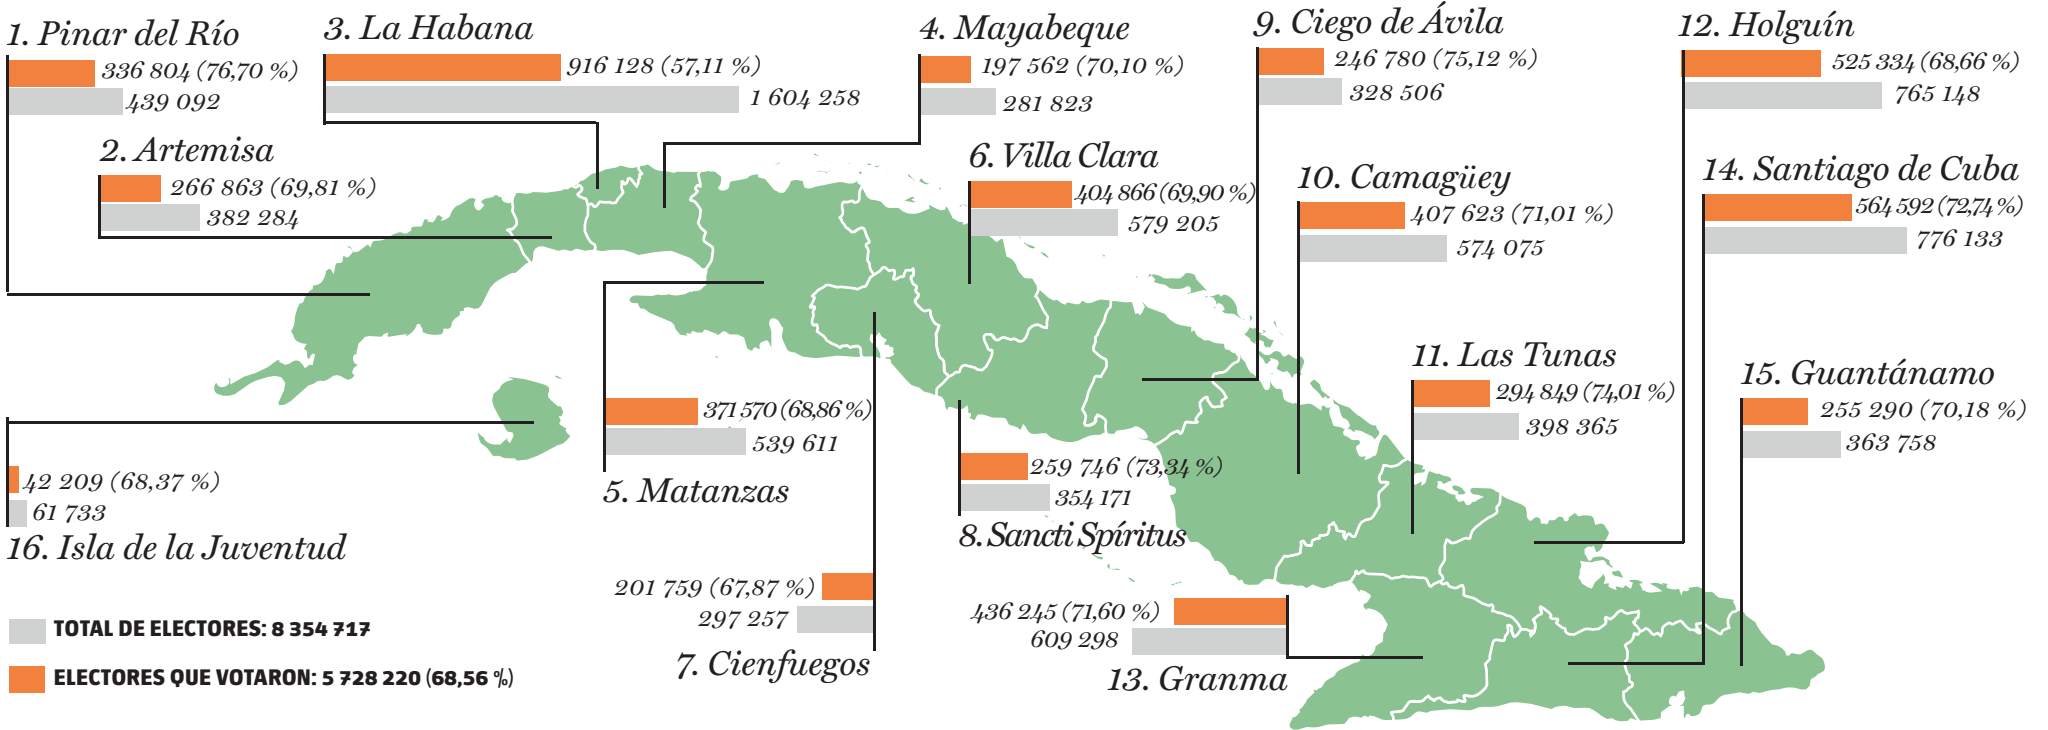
1. Pinar del Río
336 804 (76,70 %)
439 092

3. La Habana
916 128 (57,11 %)
1 604 258

4. Mayabeque
197 562 (70,10 %)
281 823

9. Ciego de Ávila
246 780 (75,12 %)
328 506

12. Holguín
525 334 (68,66 %)
765 148

2. Artemisa
266 863 (69,81 %)
382 284

6. Villa Clara
404 866 (69,90 %)
579 205

10. Camagüey
407 623 (71,01 %)
574 075

14. Santiago de Cuba
564 592 (72,74 %)
776 133

11. Las Tunas
294 849 (74,01 %)
398 365

15. Guantánamo
255 290 (70,18 %)
363 758

371 570 (68,86 %)
539 611
5. Matanzas

259 746 (73,34 %)
354 171
8. Sancti Spíritus

42 209 (68,37 %)
61 733
16. Isla de la Juventud

201 759 (67,87 %)
297 257
7. Cienfuegos

436 245 (71,60 %)
609 298
13. Granma

TOTAL DE ELECTORES: 8 354 717

ELECTORES QUE VOTARON: 5 728 220 (68,56 %)